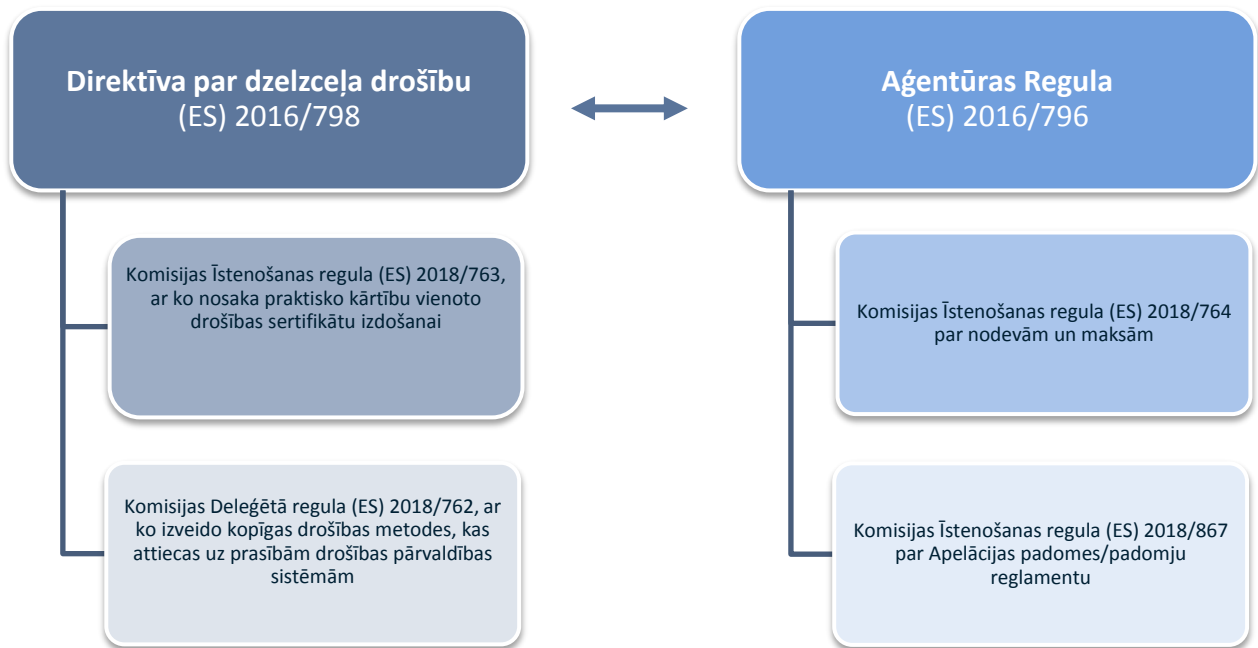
Direktīva par dzelzceļa drošību
(ES) 2016/798

Aģentūras Regula
(ES) 2016/796

Komisijas Īstenošanas regula (ES) 2018/763, ar ko nosaka praktisko kārtību vienoto drošības sertifikātu izdošanai

Komisijas Deleģētā regula (ES) 2018/762, ar ko izveido kopīgas drošības metodes, kas attiecas uz prasībām drošības pārvaldības sistēmām

Komisijas Īstenošanas regula (ES) 2018/764 par nodevām un maksām

Komisijas Īstenošanas regula (ES) 2018/867 par Apelācijas padomes/padomju reglamentu